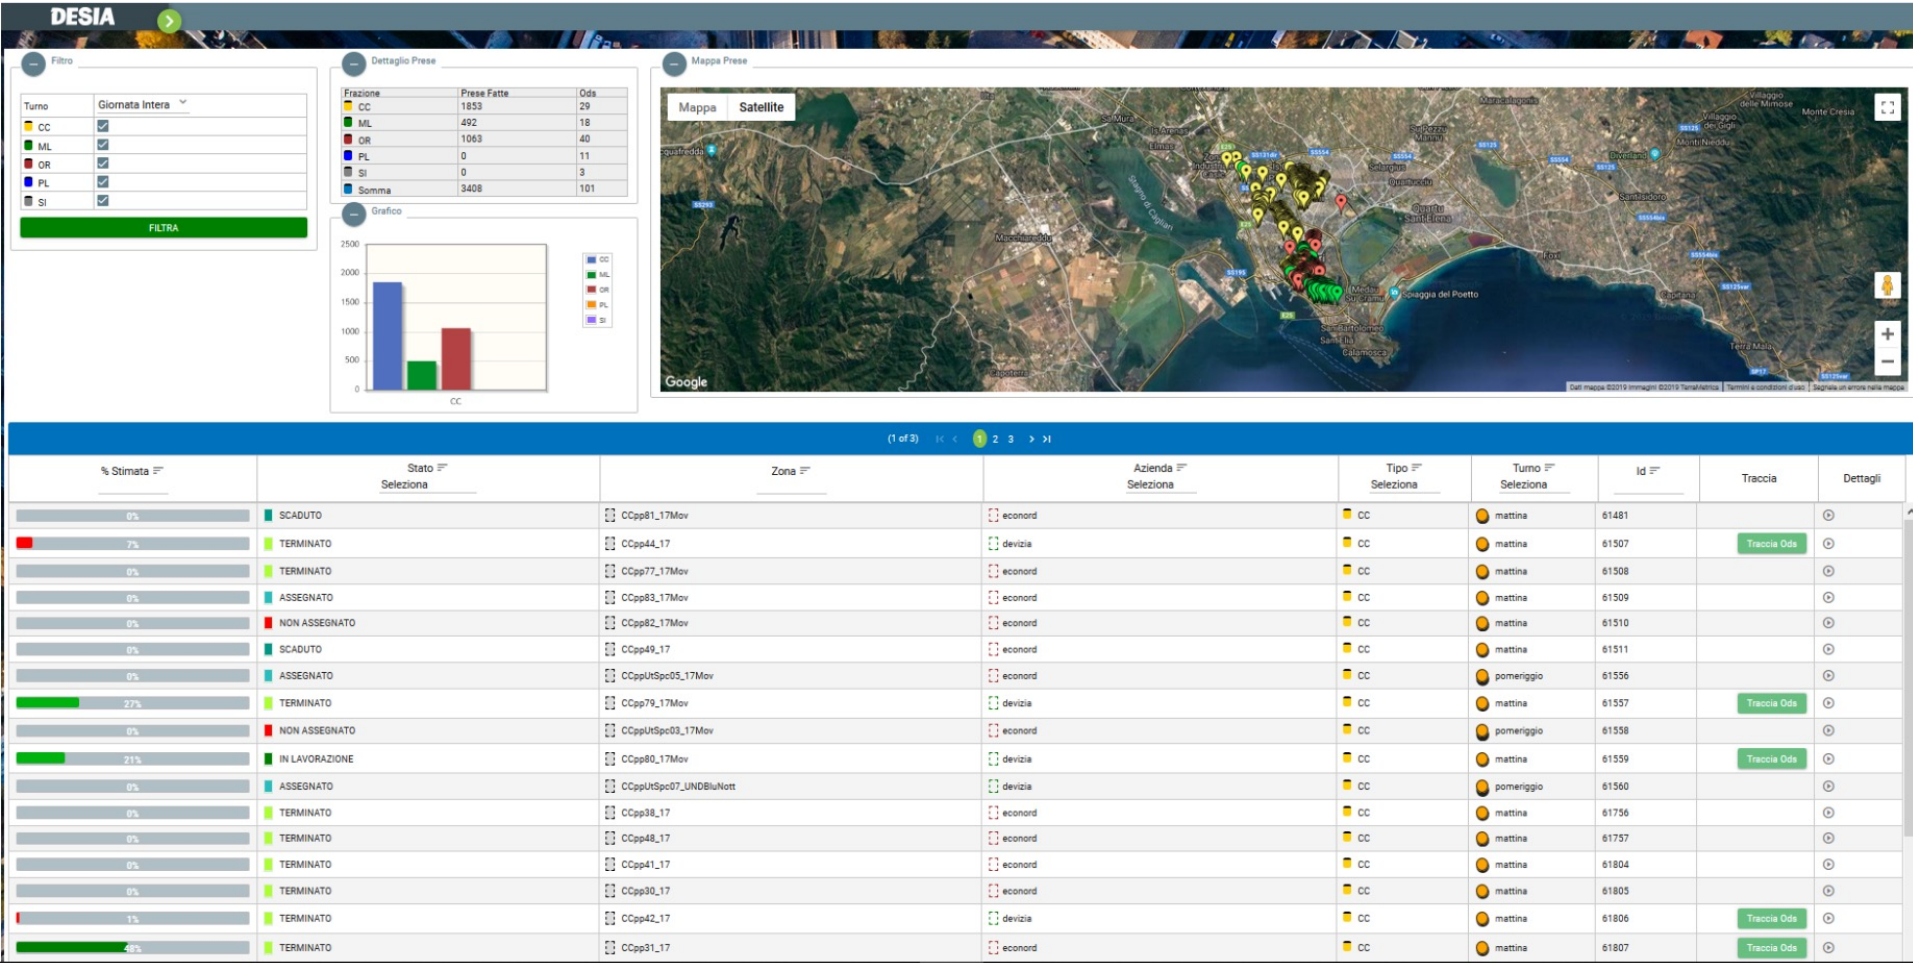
DESIA

Filtro

| Turno | Giornata Intera |
|---|---|
| CC | ☑ |
| ML | ☑ |
| OR | ☑ |
| PL | ☑ |
| SI | ☑ |

FILTRA

Dettaglio Prese

| Frazione | Prese Fatte | Ods |
|---|---|---|
| CC | 1853 | 29 |
| ML | 492 | 18 |
| OR | 1063 | 40 |
| PL | 0 | 11 |
| SI | 0 | 3 |
| Somma | 3408 | 101 |

Grafico

2500
2000
1500
1000
500
0
CC

CC
ML
OR
PL
SI

Mappa Prese

Mappa Satellite

Spiaggia del Poetto
Google

(1 of 3) 1 2 3

| % Stimata | Stato Seleziona | Zona | Azienda Seleziona | Tipo Seleziona | Turno Seleziona | Id | Traccia | Dettagli |
|---|---|---|---|---|---|---|---|---|
| 0% | SCADUTO | CCpp81_17Mov | econord | CC | mattina | 61481 | | |
| 7% | TERMINATO | CCpp44_17 | devizia | CC | mattina | 61507 | Traccia Ods | |
| 0% | TERMINATO | CCpp77_17Mov | econord | CC | mattina | 61508 | | |
| 0% | ASSEGNATO | CCpp83_17Mov | econord | CC | mattina | 61509 | | |
| 0% | NON ASSEGNATO | CCpp82_17Mov | econord | CC | mattina | 61510 | | |
| 0% | SCADUTO | CCpp49_17 | econord | CC | mattina | 61511 | | |
| 0% | ASSEGNATO | CCppUtSpc05_17Mov | econord | CC | pomeriggio | 61556 | | |
| 27% | TERMINATO | CCpp79_17Mov | devizia | CC | mattina | 61557 | Traccia Ods | |
| 0% | NON ASSEGNATO | CCppUtSpc03_17Mov | econord | CC | pomeriggio | 61558 | | |
| 21% | IN LAVORAZIONE | CCpp80_17Mov | devizia | CC | mattina | 61559 | Traccia Ods | |
| 0% | ASSEGNATO | CCppUtSpc07_UNDBluNott | devizia | CC | pomeriggio | 61560 | | |
| 0% | TERMINATO | CCpp38_17 | econord | CC | mattina | 61756 | | |
| 0% | TERMINATO | CCpp48_17 | econord | CC | mattina | 61757 | | |
| 0% | TERMINATO | CCpp41_17 | econord | CC | mattina | 61804 | | |
| 0% | TERMINATO | CCpp30_17 | econord | CC | mattina | 61805 | | |
| 1% | TERMINATO | CCpp42_17 | devizia | CC | mattina | 61806 | Traccia Ods | |
| 48% | TERMINATO | CCpp31_17 | econord | CC | mattina | 61807 | Traccia Ods | |